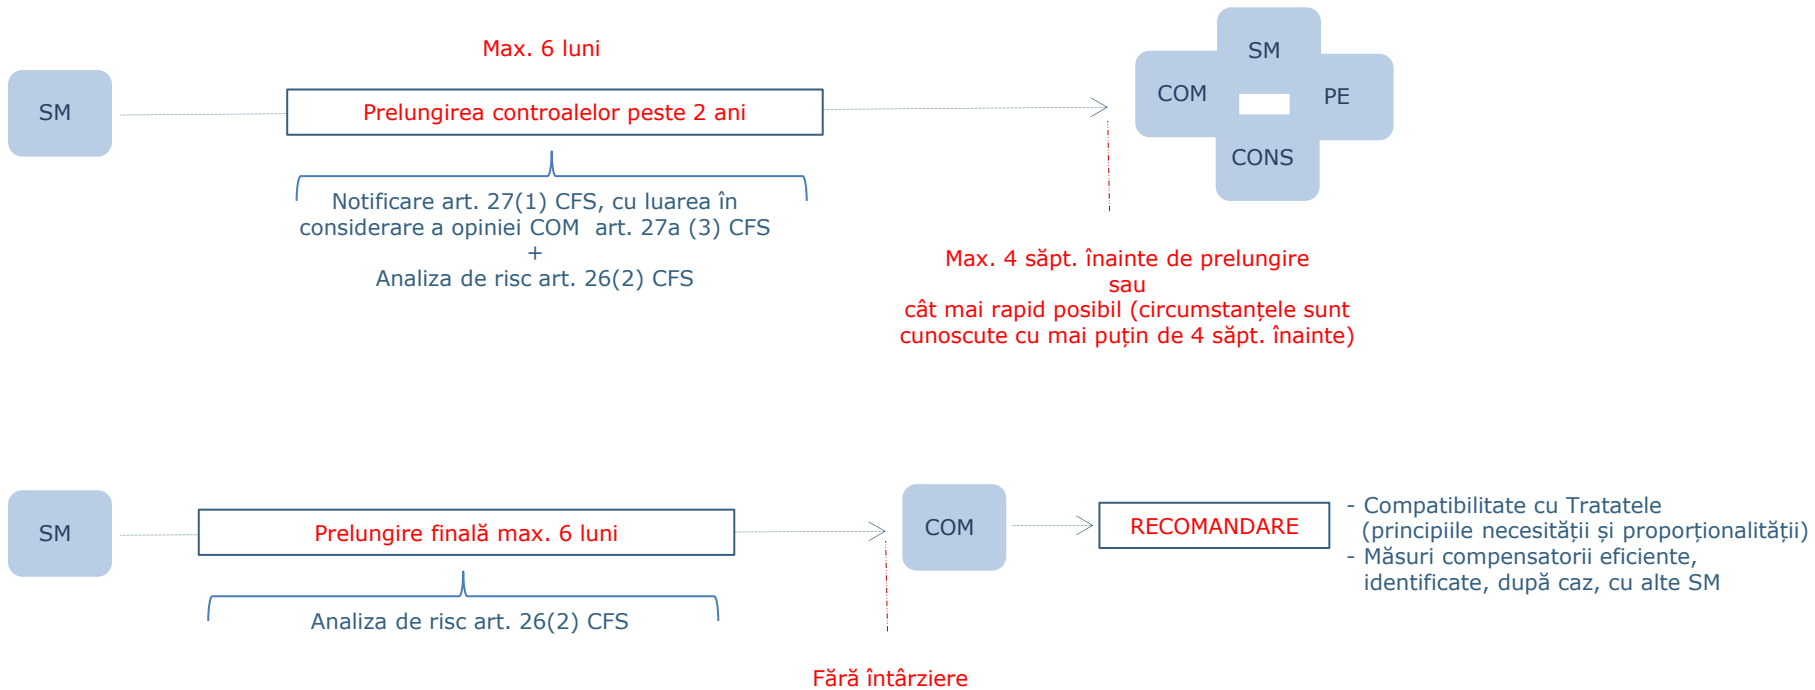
SM

Max. 6 luni

Prelungirea controalelor peste 2 ani

Notificare art. 27(1) CFS, cu luarea în considerare a opiniei COM art. 27a (3) CFS
+
Analiza de risc art. 26(2) CFS

SM
COM
PE
CONS

Max. 4 săpt. înainte de prelungire
sau
cât mai rapid posibil (circumstanțele sunt cunoscute cu mai puțin de 4 săpt. înainte)

SM

Prelungire finală max. 6 luni

Analiza de risc art. 26(2) CFS

COM

RECOMANDARE

- Compatibilitate cu Tratatele (principiile necesității și proporționalității)
- Măsuri compensatorii eficiente, identificate, după caz, cu alte SM

Fără întârziere